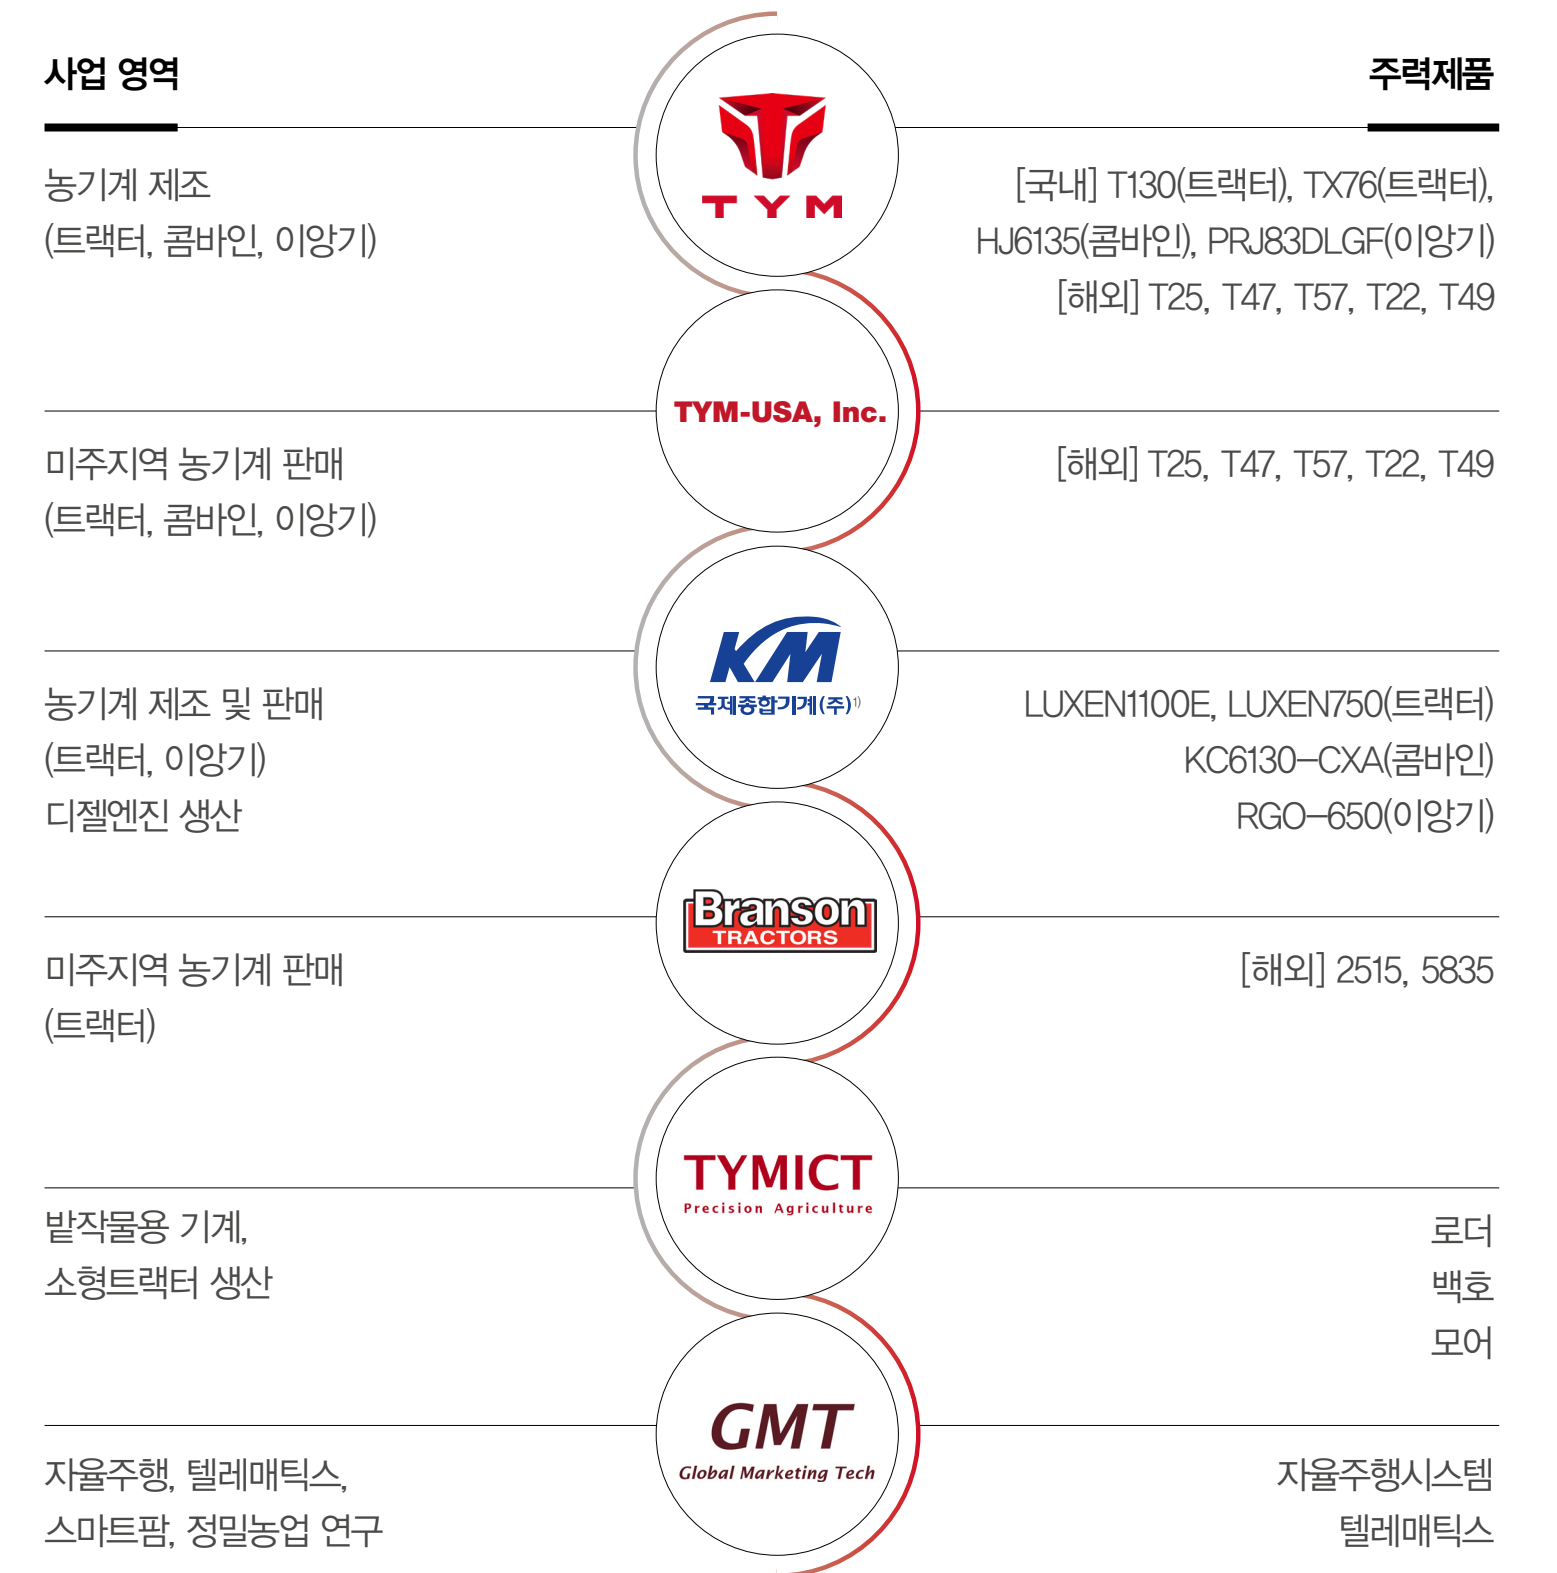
사업 영역

주력제품

TYM

농기계 제조
(트랙터, 콤바인, 이앙기)

[국내] T130(트랙터), TX76(트랙터), HJ6135(콤바인), PRJ83DLGF(이앙기)
[해외] T25, T47, T57, T22, T49

TYM-USA, Inc.

미주지역 농기계 판매
(트랙터, 콤바인, 이앙기)

[해외] T25, T47, T57, T22, T49

KM
국제종합기계(주)$^{1)}$

농기계 제조 및 판매
(트랙터, 이앙기)
디젤엔진 생산

LUXEN1100E, LUXEN750(트랙터)
KC6130–CXA(콤바인)
RGO–650(이앙기)

Branson
TRACTORS

미주지역 농기계 판매
(트랙터)

[해외] 2515, 5835

TYMICT
Precision Agriculture

밭작물용 기계,
소형트랙터 생산

로더
백호
모어

GMT
Global Marketing Tech

자율주행, 텔레매틱스,
스마트팜, 정밀농업 연구

자율주행시스템
텔레매틱스